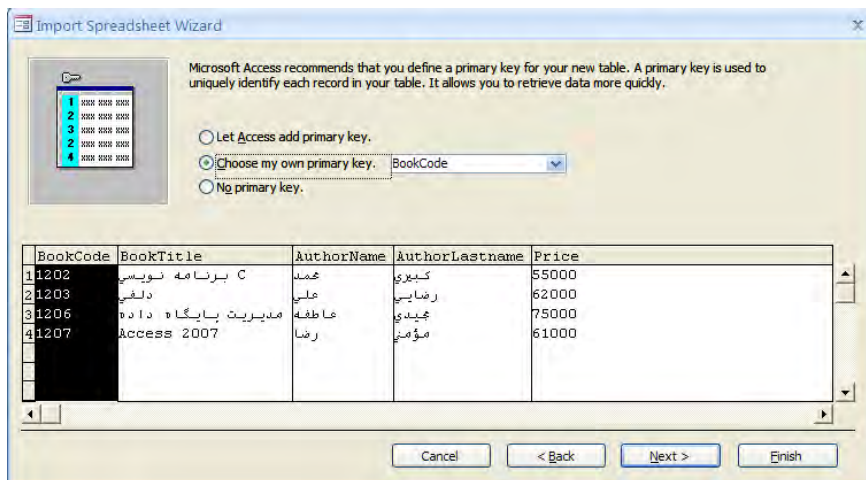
Import Spreadsheet Wizard

1 XXX XXX XXX
2 XXX XXX XXX
3 XXX XXX XXX
2 XXX XXX XXX
4 XXX XXX XXX

Microsoft Access recommends that you define a primary key for your new table. A primary key is used to uniquely identify each record in your table. It allows you to retrieve data more quickly.

Let Access add primary key.
Choose my own primary key. BookCode
No primary key.

| | BookCode | BookTitle | AuthorName | AuthorLastname | Price |
|---|---|---|---|---|---|
| 1 | 1202 | برنامه نویسی C | محمد | کبیری | 55000 |
| 2 | 1203 | دلفی | علی | رضایی | 62000 |
| 3 | 1206 | مدیریت پایگاه داده | عاطفه | مجیدی | 75000 |
| 4 | 1207 | Access 2007 | رضا | مؤمنی | 61000 |

Cancel
< Back
Next >
Finish